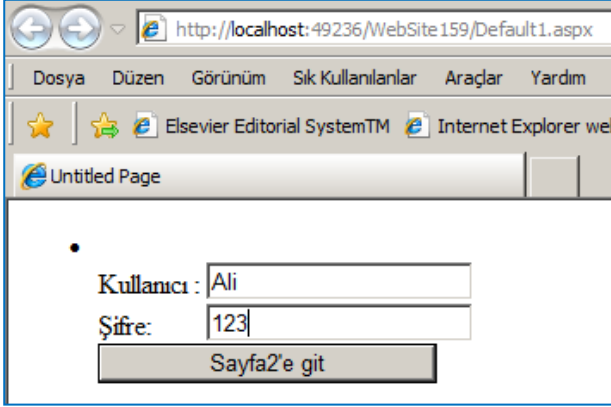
http://localhost:49236/WebSite159/Default1.aspx

Dosya Düzen Görünüm Sık Kullanılanlar Araçlar Yardım

Elsevier Editorial SystemTM Internet Explorer wel

Untitled Page

•

Kullanıcı : Ali

Şifre: 123

Sayfa2'e git